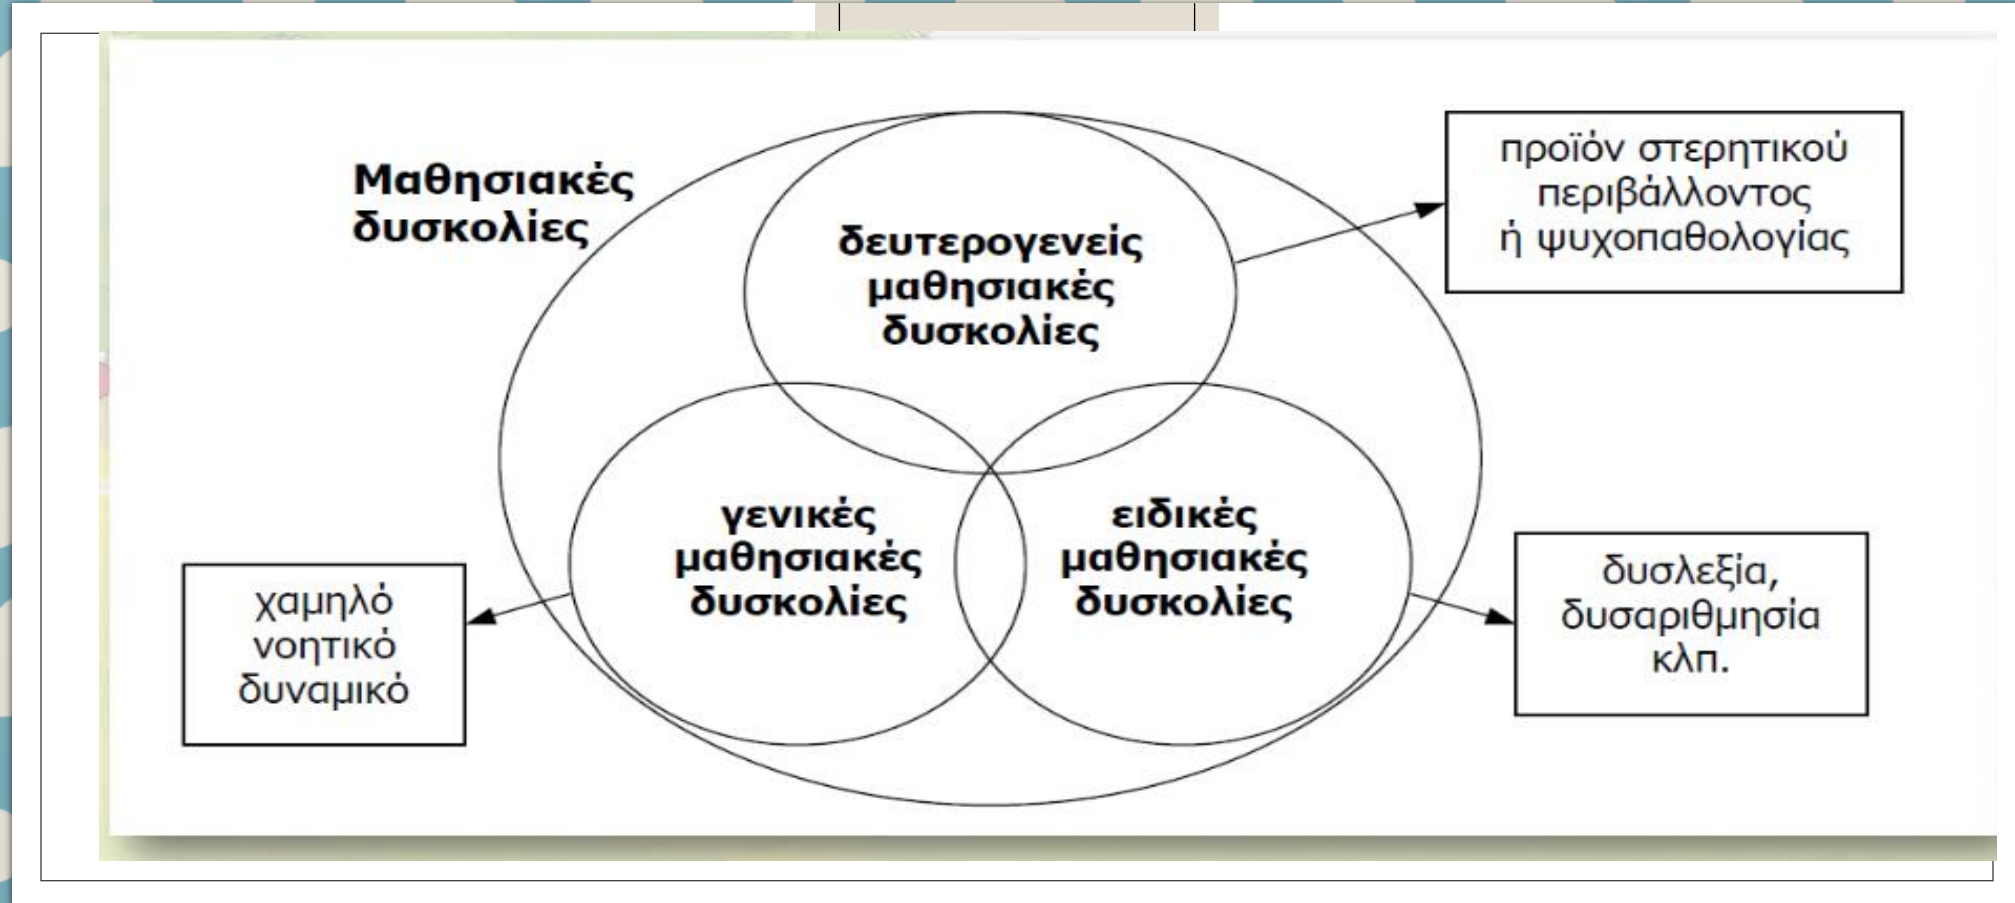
Μαθησιακές δυσκολίες

δευτερογενείς μαθησιακές δυσκολίες

προϊόν στερητικού περιβάλλοντος ή ψυχοπαθολογίας

γενικές μαθησιακές δυσκολίες

ειδικές μαθησιακές δυσκολίες

χαμηλό νοητικό δυναμικό

δυσλεξία, δυσαριθμησία κλπ.